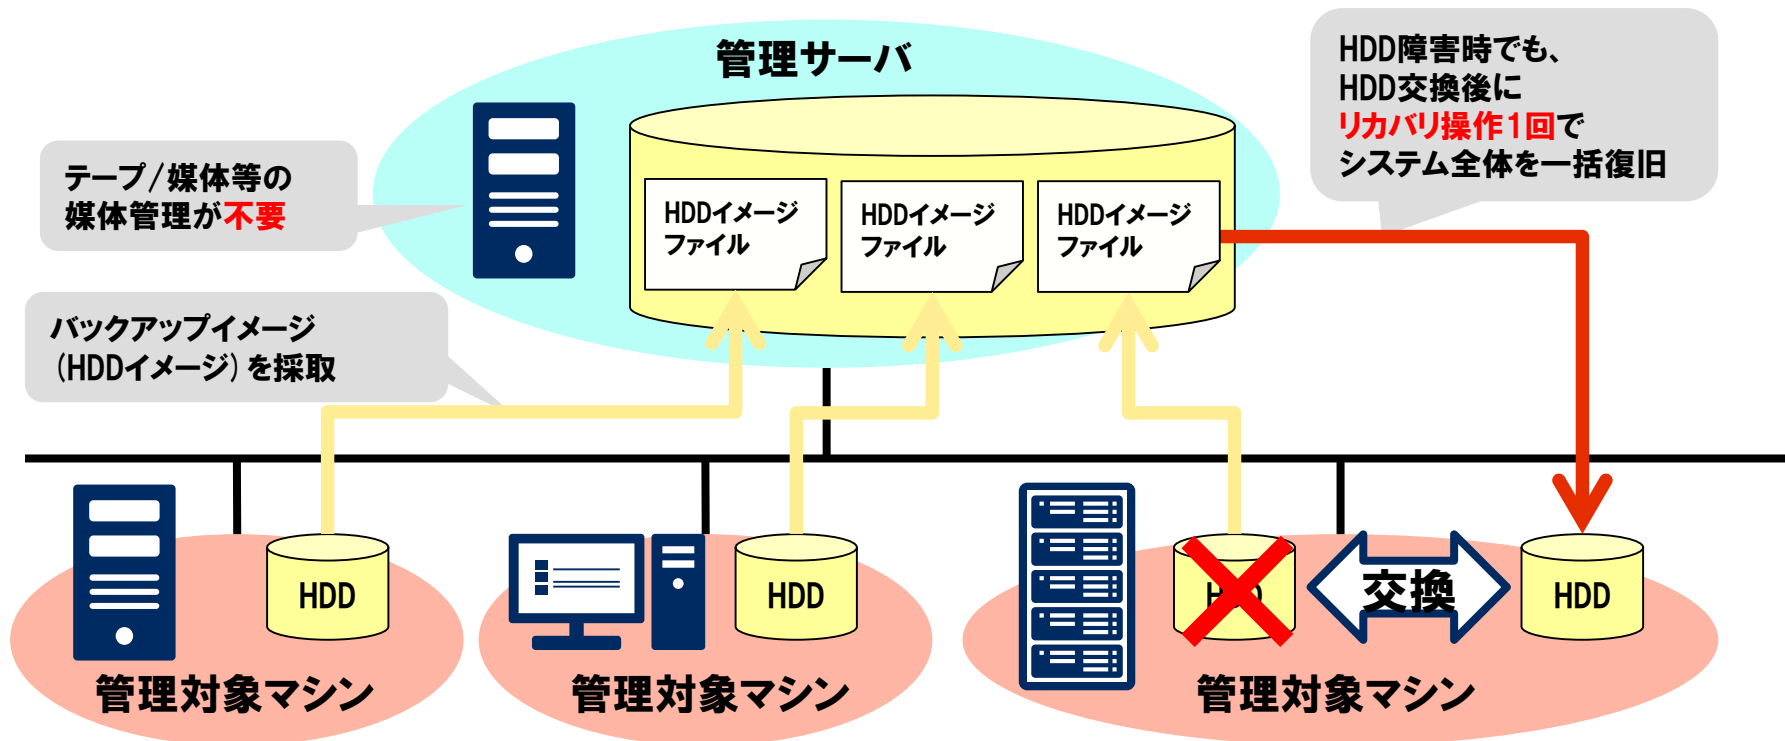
管理サーバ

HDD障害時でも、
HDD交換後に
リカバリ操作1回で
システム全体を一括復旧

テープ/媒体等の
媒体管理が不要

HDDイメージファイル

HDDイメージファイル

HDDイメージファイル

バックアップイメージ
(HDDイメージ) を採取

HDD

管理対象マシン

HDD

管理対象マシン

H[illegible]D

交換

HDD

管理対象マシン